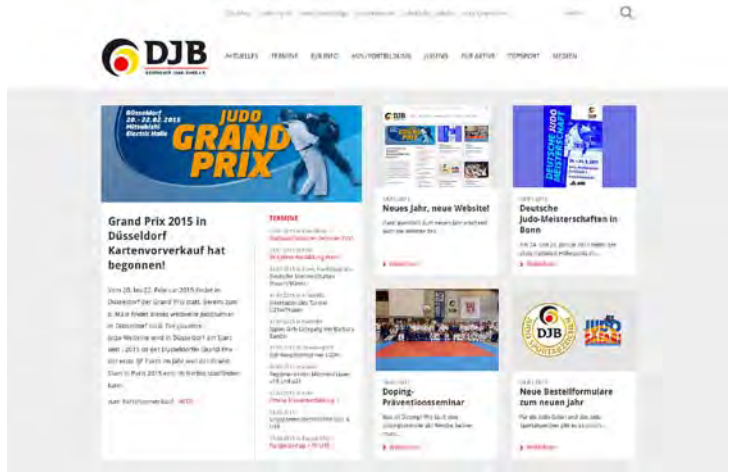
DJB

AKTUELLES TERMINE DJB INFO AUS/FORTBILDUNG JUGEND FÜR AKTIVE TOPSPORT MEDIEN

Düsseldorf 20.-22.02.2015 Mitsubishi Electric Halle

JUDO GRAND PRIX

Grand Prix 2015 in Düsseldorf Kartenvorverkauf hat begonnen!

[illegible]

TERMINE

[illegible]

Neues Jahr, neue Website!

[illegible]

Deutsche Judo-Meisterschaften in Bonn

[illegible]

DEUTSCHE JUDO MEISTERSCHAFT

Doping-Präventionsseminar

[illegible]

DJB

Neue Bestellformulare zum neuen Jahr

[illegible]